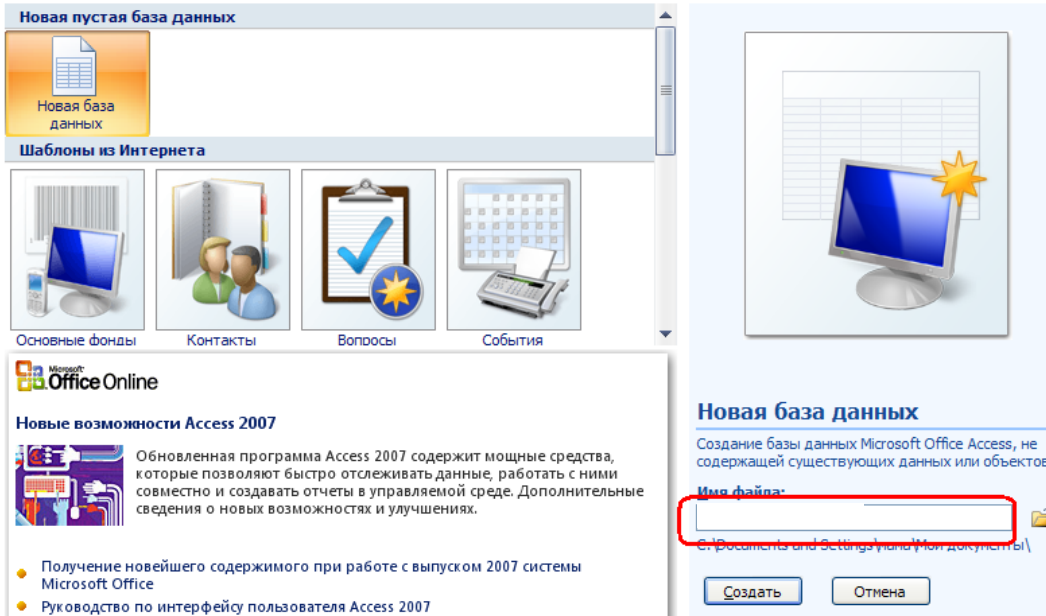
Новая пустая база данных

Новая база данных

Шаблоны из Интернета

Основные фонды

Контакты

Вопросы

События

Microsoft Office Online

Новые возможности Access 2007

Обновленная программа Access 2007 содержит мощные средства, которые позволяют быстро отслеживать данные, работать с ними совместно и создавать отчеты в управляемой среде. Дополнительные сведения о новых возможностях и улучшениях.

Получение новейшего содержимого при работе с выпуском 2007 системы Microsoft Office

Руководство по интерфейсу пользователя Access 2007

Новая база данных

Создание базы данных Microsoft Office Access, не содержащей существующих данных или объектов

Имя файла:

C:\Documents and Settings\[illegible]\Мои документы\

Создать

Отмена